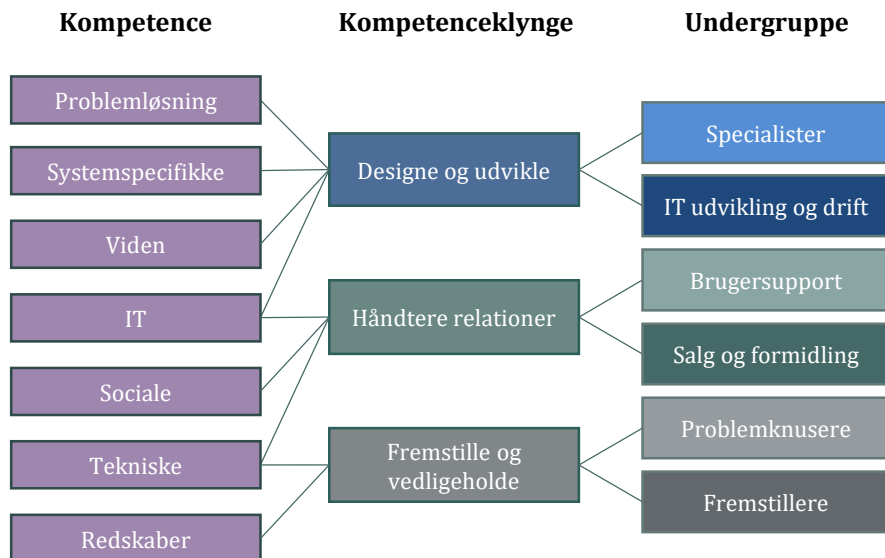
Kompetence

Problemløsning

Systemspecifikke

Viden

IT

Sociale

Tekniske

Redskaber

Kompetenceklynge

Designe og udvikle

Håndtere relationer

Fremstille og vedligeholde

Undergruppe

Specialister

IT udvikling og drift

Brugersupport

Salg og formidling

Problemknusere

Fremstillere